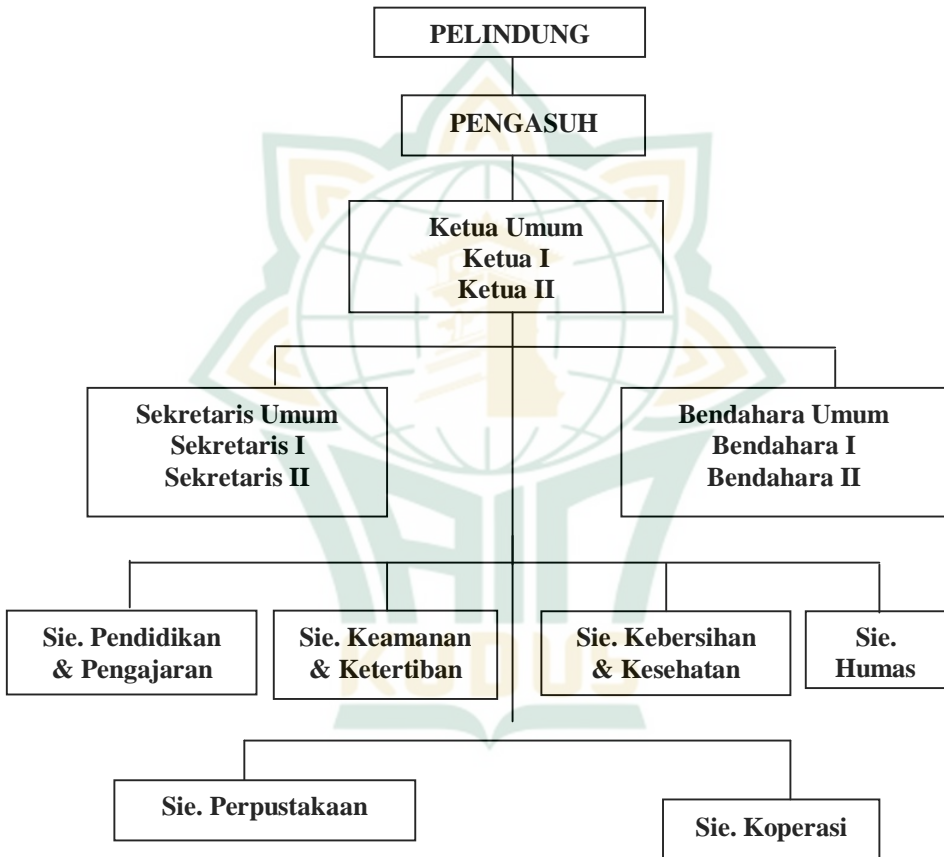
PELINDUNG

PENGASUH

Ketua Umum
Ketua I
Ketua II

Sekretaris Umum
Sekretaris I
Sekretaris II

Bendahara Umum
Bendahara I
Bendahara II

Sie. Pendidikan & Pengajaran

Sie. Keamanan & Ketertiban

Sie. Kebersihan & Kesehatan

Sie. Humas

Sie. Perpustakaan

Sie. Koperasi